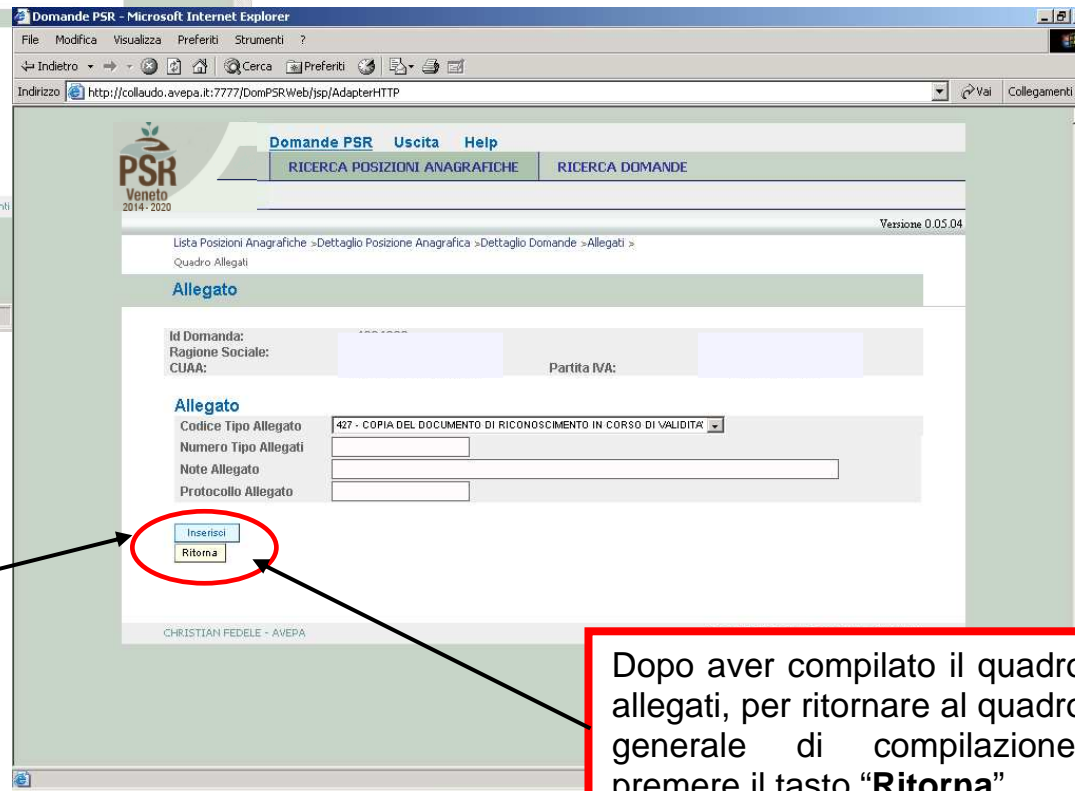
Domande PSR - Microsoft Internet Explorer

File Modifica Visualizza Preferiti Strumenti ?

Indietro Cerca Preferiti

Indirizzo http://collaudo.avepa.it:7777/DomPSRWeb/jsp/AdapterHTTP

Vai Collegamenti

PSR Veneto 2014-2020

Domande PSR Uscita Help

RICERCA POSIZIONI ANAGRAFICHE RICERCA DOMANDE

Versione 0.05.04

Lista Posizioni Anagrafiche >Dettaglio Posizione Anagrafica >Dettaglio Domande >Allegati > Quadro Allegati

Allegato

Id Domanda:
Ragione Sociale:
CUAA:
Partita IVA:

Allegato

| Codice Tipo Allegato | 427 - COPIA DEL DOCUMENTO DI RICONOSCIMENTO IN CORSO DI VALIDITA' |
|---|---|
| Numero Tipo Allegati | |
| Note Allegato | |
| Protocollo Allegato | |

Inserisci

Ritorna

CHRISTIAN FEDELE - AVEPA

Dopo aver compilato il quadr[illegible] allegati, per ritornare al quadr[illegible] generale di compilazione premere il tasto "Ritorna"